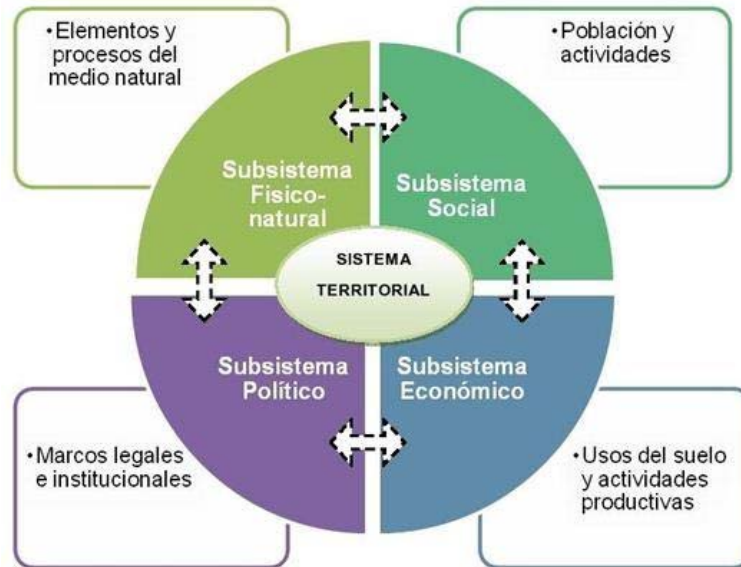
•Elementos y procesos del medio natural

•Población y actividades

Subsistema Fisico-natural

Subsistema Social

SISTEMA TERRITORIAL

Subsistema Político

Subsistema Económico

•Marcos legales e institucionales

•Usos del suelo y actividades productivas